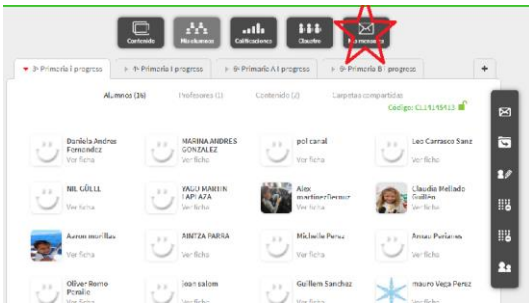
Contenido Miembros Calificaciones Claustro Mensajes

3º Primaria | progress
1º Primaria I progress
6º Primaria A | progress
6º Primaria B | progress
+

Alumnos (26)
Profesores (1)
Contenido (2)
Carpetas compartidas
Codigo: CL1195413

Daniela Andrea Fernandez
Ver ficha

MARINA ANDRES GONZALEZ
Ver ficha

pol canal
Ver ficha

Leo Carrasco Sanz
Ver ficha

NIL GÜLLL
Ver ficha

YAGO MARTIN LAPLAZA
Ver ficha

Alex martinezDerner
Ver ficha

Claudia Mellado Guillén
Ver ficha

Aaron morillas
Ver ficha

AINTZA PARRA
Ver ficha

Michelle Perez
Ver ficha

Arnau Purianas
Ver ficha

Oliver Romo Peralta
Ver ficha

Ioan salom
Ver ficha

Guillem Sanchez
Ver ficha

mauro Vega Perez
Ver ficha